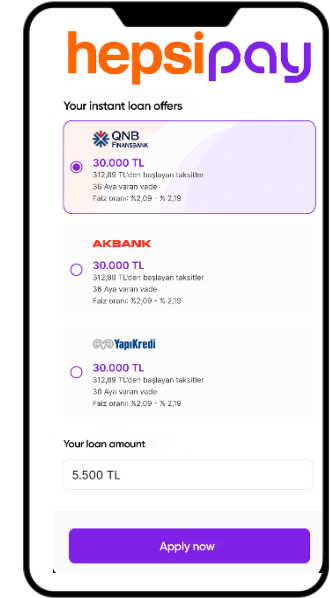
hepsipay

Your instant loan offers

QNB FINANSBANK
30.000 TL
312,89 TL'den başlayan taksitler
36 Aya varan vade
Faiz oranı: %2,09 - % 2,19

AKBANK
30.000 TL
312,89 TL'den başlayan taksitler
36 Aya varan vade
Faiz oranı: %2,09 - % 2,19

YapıKredi
30.000 TL
312,89 TL'den başlayan taksitler
36 Aya varan vade
Faiz oranı: %2,09 - % 2,19

Your loan amount

5.500 TL

Apply now